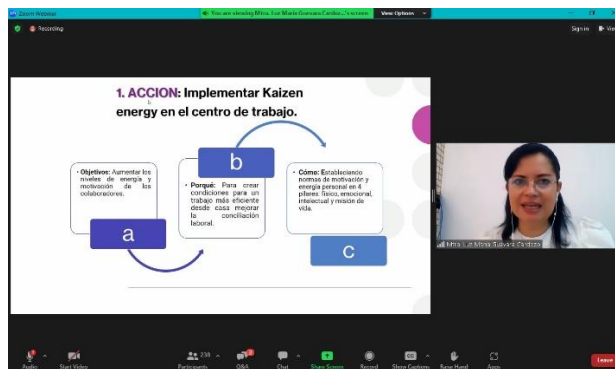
Zoom Webinar

You are viewing Mtra. Luz María Guevara Cardoz...'s screen View Options

Recording

Sign in View

1. ACCION: Implementar Kaizen energy en el centro de trabajo.

• Objetivos: Aumentar los niveles de energía y motivación de los colaboradores.

a

b

• Porqué: Para crear condiciones para un trabajo más eficiente desde casa mejorar la conciliación laboral.

• Cómo: Estableciendo normas de motivación y energía personal en 4 pilares: físico, emocional, intelectual y misión de vida.

c

Mtra. Luz María Guevara Cardoz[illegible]

Audio Start Video 238 Participants Q&A Chat Share Screen Record Show Captions Raise Hand Apps Leave